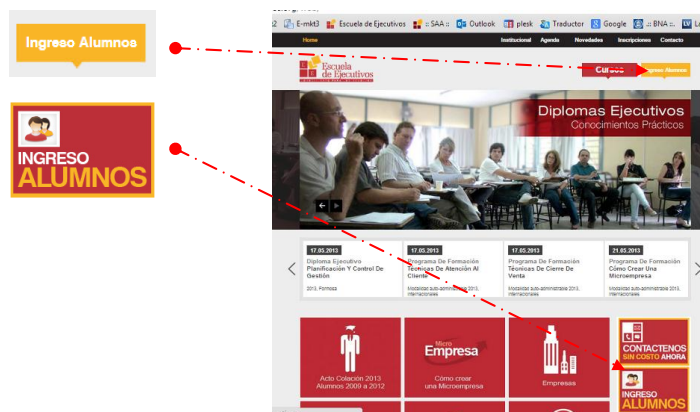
Ingreso Alumnos

INGRESO
ALUMNOS

E-mkt3 Escuela de Ejecutivos :: SAA :: Outlook plesk Traductor Google :: BNA ::

Home Institucional Agenda Novedades Inscripciones Contacto

Escuela de Ejecutivos

Cursos Ingreso Alumnos

Diplomas Ejecutivos
Conocimientos Prácticos

17.05.2013
Diploma Ejecutivo Planificación Y Control De Gestión
2013, Formosa

17.05.2013
Programa De Formación Técnicas De Atención Al Cliente
Modalidad auto-administrable 2013, Internacionales

17.05.2013
Programa De Formación Técnicas De Cierre De Venta
Modalidad auto-administrable 2013, Internacionales

21.05.2013
Programa De Formación Cómo Crear Una Microempresa
Modalidad auto-administrable 2013, Internacionales

Acto Colación 2013 Alumnos 2009 a 2012

Micro Empresa
Cómo crear una Microempresa

Empresas

CONTACTENOS SIN COSTO AHORA

INGRESO ALUMNOS